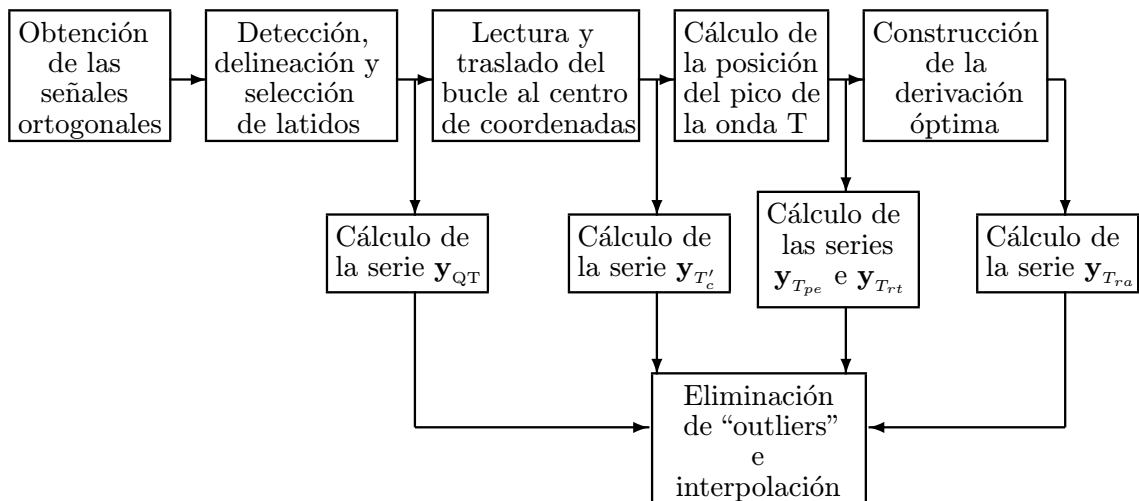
Obtención de las señales ortogonales

Detección, delineación y selección de latidos

Lectura y traslado del bucle al centro de coordenadas

Cálculo de la posición del pico de la onda T

Construcción de la derivación óptima

Cálculo de la serie $\mathbf{y}_{\mathrm{QT}}$

Cálculo de la serie $\mathbf{y}_{T_c'}$

Cálculo de las series $\mathbf{y}_{T_{pe}}$ e $\mathbf{y}_{T_{rt}}$

Cálculo de la serie $\mathbf{y}_{T_{ra}}$

Eliminación de “outliers” e interpolación